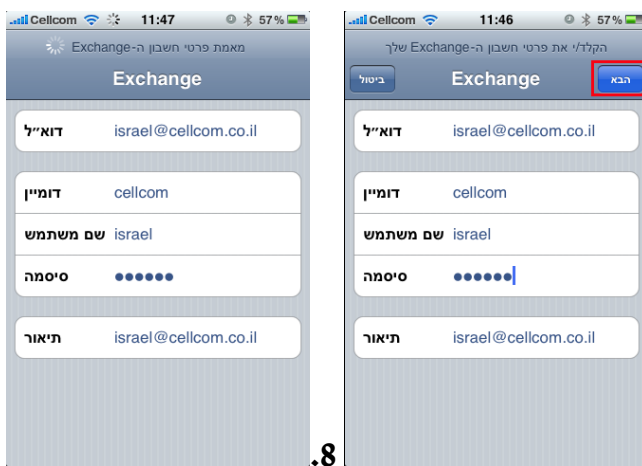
Cellcom 11:47 57%
מאמת פרטי חשבון ה-Exchange
Exchange
דוא״ל israel@cellcom.co.il
דומיין cellcom
שם משתמש israel
סיסמה ●●●●●●
תיאור israel@cellcom.co.il

.8

Cellcom 11:46 57%
הקלד/י את פרטי חשבון ה-Exchange שלך
ביטול Exchange הבא
דוא״ל israel@cellcom.co.il
דומיין cellcom
שם משתמש israel
סיסמה ●●●●●●
תיאור israel@cellcom.co.il